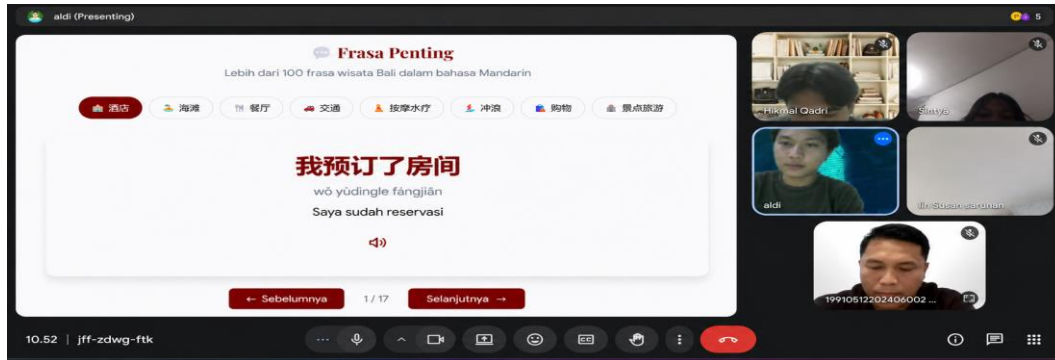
aldi (Presenting)

5

Frasa Penting

Lebih dari 100 frasa wisata Bali dalam bahasa Mandarin

酒店 海滩 餐厅 交通 按摩水疗 冲浪 购物 景点旅游

我预订了房间

wǒ yùdìngle fángjiān

Saya sudah reservasi

← Sebelumnya 1/17 Selanjutnya →

Hikmal Qadri

Sintya

aldi

Iin Susan sarunan

19910512202406002 ...

10.52 | jff-zdwg-ftk